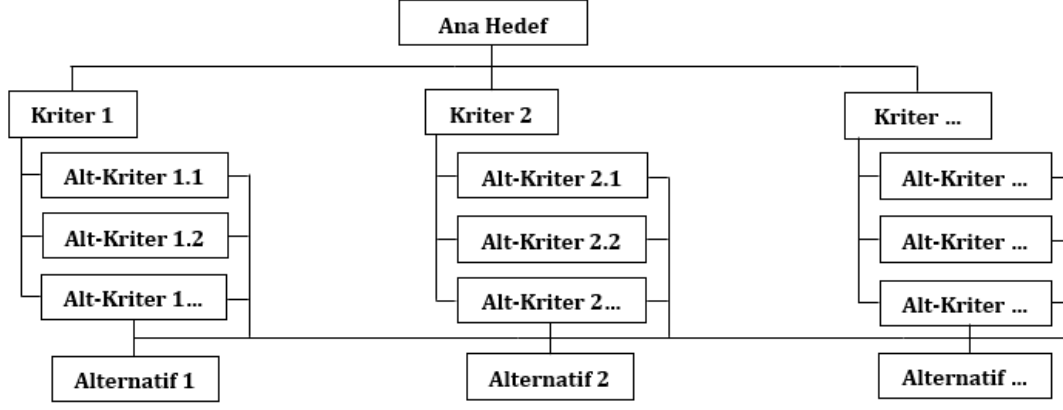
Ana Hedef

Kriter 1

Alt-Kriter 1.1

Alt-Kriter 1.2

Alt-Kriter 1...

Kriter 2

Alt-Kriter 2.1

Alt-Kriter 2.2

Alt-Kriter 2...

Kriter ...

Alt-Kriter ...

Alt-Kriter ...

Alt-Kriter ...

Alternatif 1

Alternatif 2

Alternatif ...